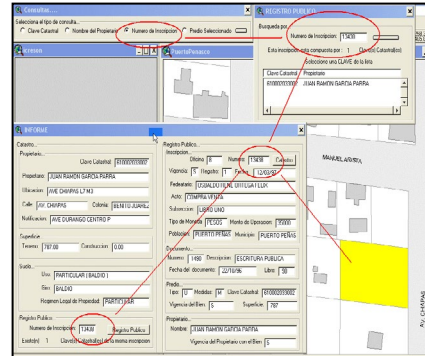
Consultas...
Seleccione el tipo de consulta...
Clave Catastral  Nombre del Propietario  Numero de Inscripcion  Predio Seleccionado

REGISTRO PUBLICO
Busqueda por
Numero de Inscripcion: 13438
Esta inscripcion esta compuesta por: 1 Claves(s) Catastral(es)
Seleccione una CLAVE de la lista
| Clave Catastral | Propietario |
|---|---|
| 810002033002 | JUAN RAMON GARCIA PARRA |

Lienzo
PuertoPenasco

INFORME
Catastro...
Propietario...
Clave Catastral: 810002033002
Propietario: JUAN RAMON GARCIA PARRA
Ubicacion: AVE CHAPAS L7 M3
Calle: AV. CHAPAS  Colonia: BENITO JUAREZ
Notificacion: AVE DURANGO CENTRO P
Superficie
Terreno: 787.00  Construccion: 0.00
Suelo...
Uso: PARTICULAR (BALDIO)
Giro: BALDIO
Regimen Legal de Propiedad: PARTICULAR
Registro Publico
Numero de Inscripcion: 13438  Registro Publico
Existe(n): 1  Clave(s) Catastral(es) de la misma inscripcion

Registro Publico...
Inscripcion...
Oficina: 8  Numero: 13438  Catalogo
Vigencia: S  Registro: 1  Fecha: 12/02/97
Fedatario: OSWALDO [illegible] ORTEGA FELIX
Acto: COMPRA VENTA
Subseccion: LIBRO UNO
Tipo de Moneda: PESOS  Monto de Operacion: 75000
Poblacion: PUERTO PEÑAS  Municipio: PUERTO PEÑAS
Documento...
Numero: 1480  Descripcion: ESCRITURA PUBLICA
Fecha del documento: 22/10/96  Libro: 59
Predio...
Tipo: U  Modelos: M  Clave Catastral: 810002033002
Vigencia del Bien: S  Superficie: 787
Propietario...
Nombre: JUAN RAMON GARCIA PARRA
Vigencia del Propietario con el Bien: S

MANUEL ACUÑA
AV. CHAPAS